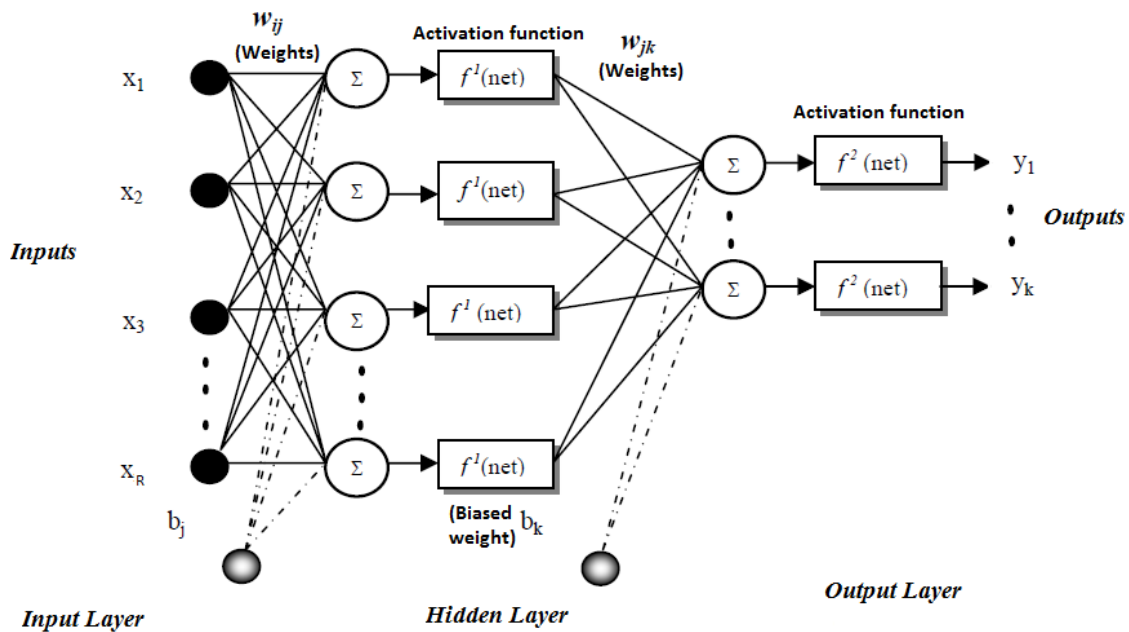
$w_{ij}$
(Weights)

Activation function

$w_{jk}$
(Weights)

Activation function

$x_1$

$\Sigma$

$f^1$(net)

$x_2$

$\Sigma$

$f^1$(net)

$\Sigma$

$f^2$ (net)

$y_1$

Outputs

Inputs

$x_3$

$\Sigma$

$f^1$ (net)

$\Sigma$

$f^2$ (net)

$y_k$

$x_R$

$\Sigma$

$f^1$(net)

$b_j$

(Biased weight) $b_k$

Input Layer

Hidden Layer

Output Layer